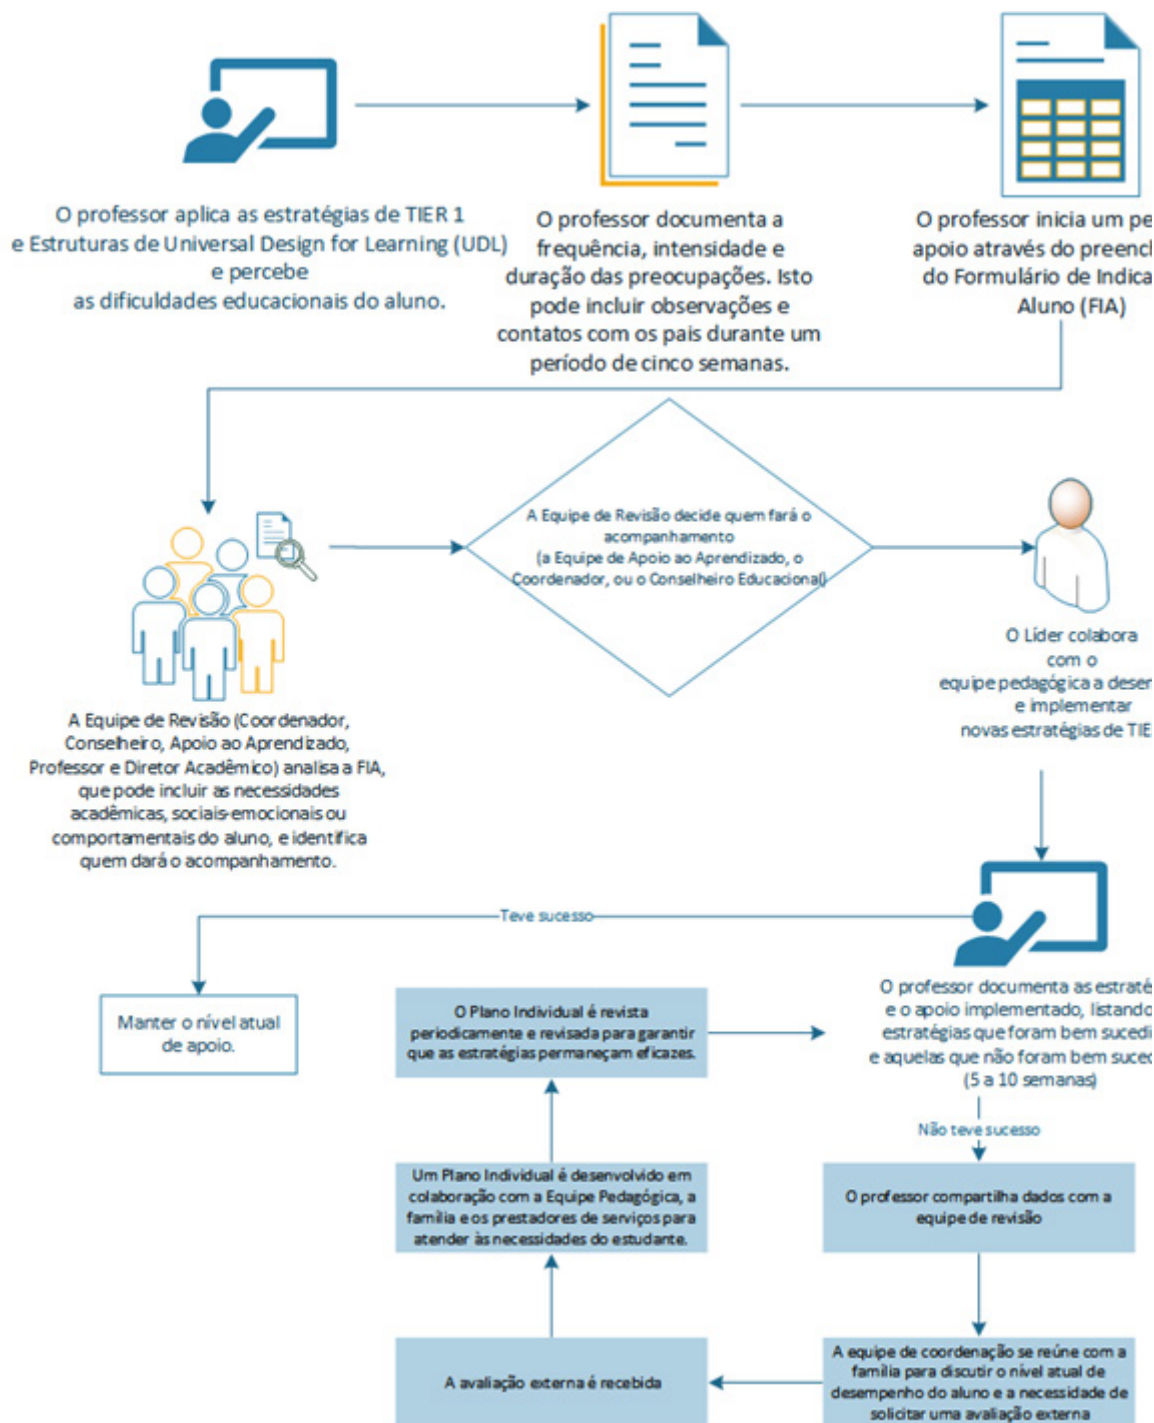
O professor aplica as estratégias de TIER 1 e Estruturas de Universal Design for Learning (UDL) e percebe as dificuldades educacionais do aluno.

O professor documenta a frequência, intensidade e duração das preocupações. Isto pode incluir observações e contatos com os pais durante um período de cinco semanas.

O professor inicia um pe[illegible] apoio através do preench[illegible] do Formulário de Indica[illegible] Aluno (FIA)

A Equipe de Revisão (Coordenador, Conselheiro, Apoio ao Aprendizado, Professor e Diretor Acadêmico) analisa a FIA, que pode incluir as necessidades acadêmicas, sociais-emocionais ou comportamentais do aluno, e identifica quem dará o acompanhamento.

A Equipe de Revisão decide quem fará o acompanhamento (a Equipe de Apoio ao Aprendizado, o Coordenador, ou o Conselheiro Educacional)

O Líder colabora com o equipe pedagógica a desen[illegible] e implementar novas estratégias de TIE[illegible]

Teve sucesso

Manter o nível atual de apoio.

O professor documenta as estraté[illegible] e o apoio implementado, listando estratégias que foram bem sucedi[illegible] e aquelas que não foram bem suce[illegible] (5 a 10 semanas)

O Plano Individual é revista periodicamente e revisada para garantir que as estratégias permaneçam eficazes.

Não teve sucesso

Um Plano Individual é desenvolvido em colaboração com a Equipe Pedagógica, a família e os prestadores de serviços para atender às necessidades do estudante.

O professor compartilha dados com a equipe de revisão

A avaliação externa é recebida

A equipe de coordenação se reúne com a família para discutir o nível atual de desempenho do aluno e a necessidade de solicitar uma avaliação externa